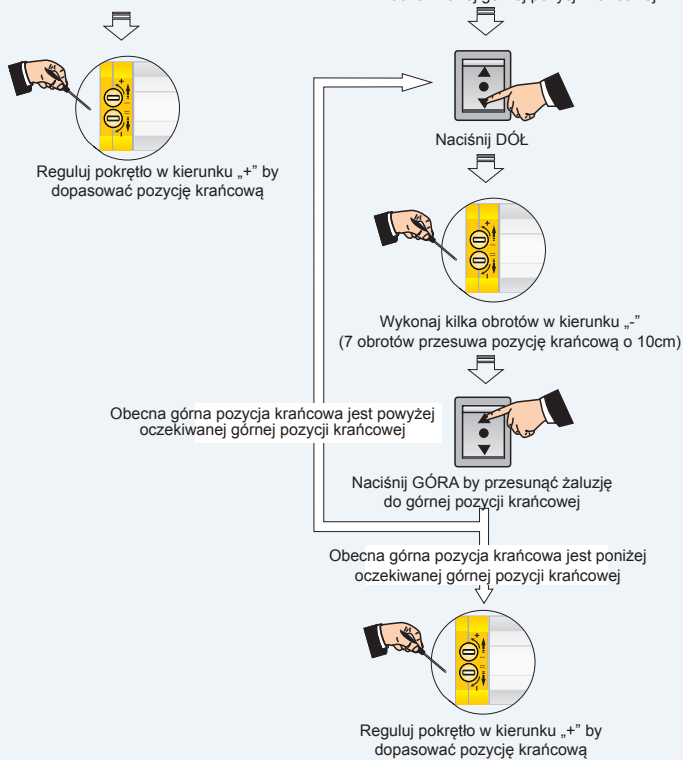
Reguluj pokrętło w kierunku „+" by dopasować pozycję krańcową

Naciśnij DÓŁ

Wykonaj kilka obrotów w kierunku „-"
(7 obrotów przesuwa pozycję krańcową o 10cm)

Obecna górna pozycja krańcowa jest powyżej oczekiwanej górnej pozycji krańcowej

Naciśnij GÓRA by przesunąć żaluzję do górnej pozycji krańcowej

Obecna górna pozycja krańcowa jest poniżej oczekiwanej górnej pozycji krańcowej

Reguluj pokrętło w kierunku „+" by dopasować pozycję krańcową